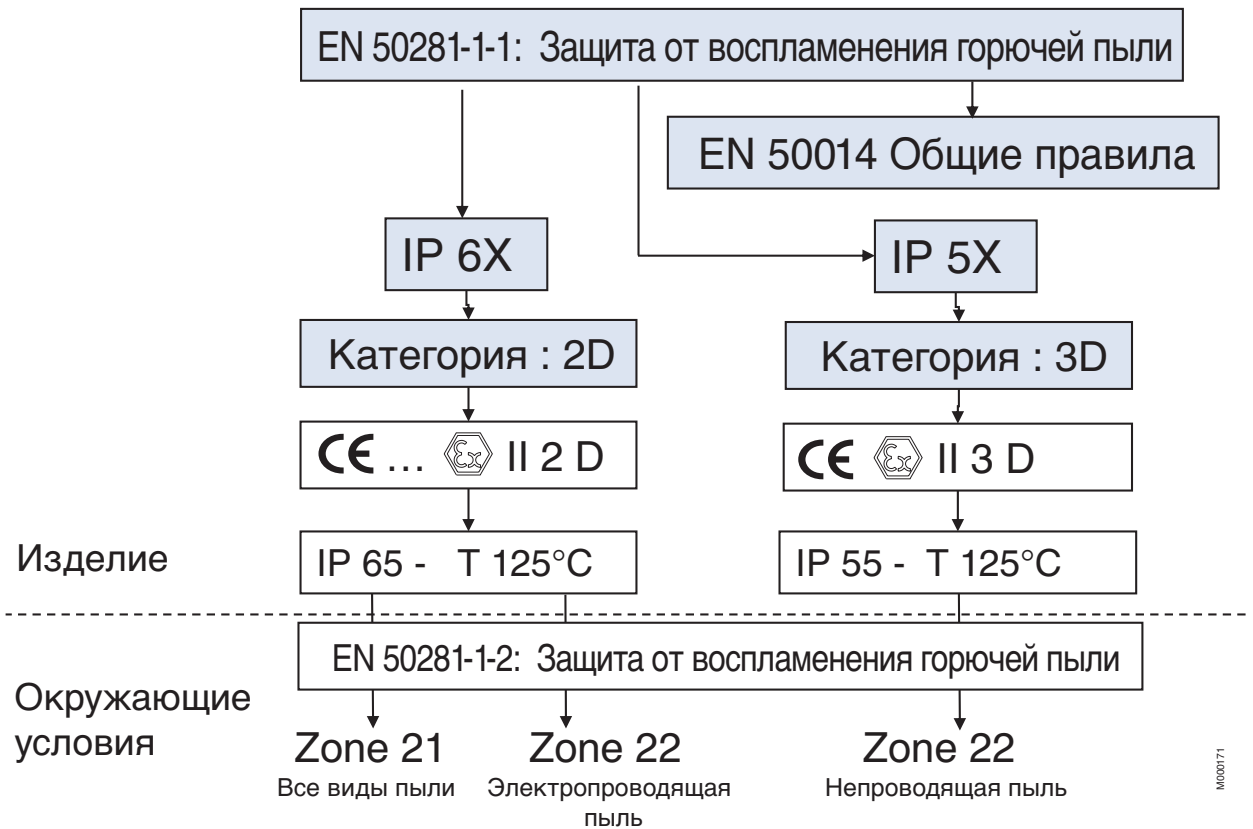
EN 50281-1-1: Защита от воспламенения горючей пыли

EN 50014 Общие правила

IP 6X

IP 5X

Категория : 2D

Категория : 3D

CE ... Ex II 2 D

CE Ex II 3 D

Изделие

IP 65 - T 125°C

IP 55 - T 125°C

EN 50281-1-2: Защита от воспламенения горючей пыли

Окружающие условия

Zone 21
Все виды пыли

Zone 22
Электропроводящая пыль

Zone 22
Непроводящая пыль

M000171